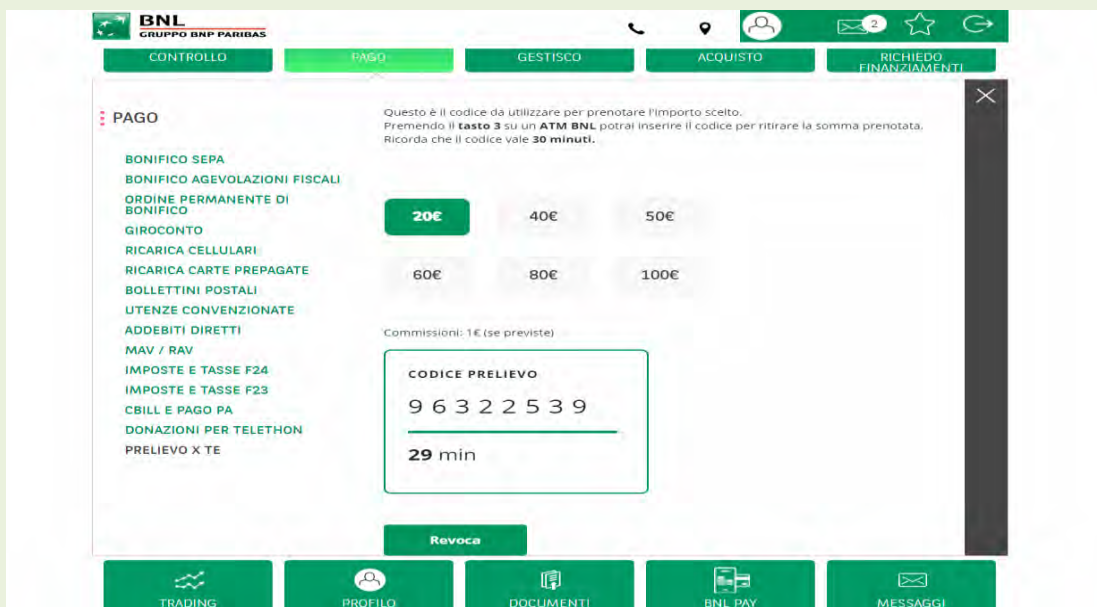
BNL
GRUPPO BNP PARIBAS

2

CONTROLLO
PAGO
GESTISCO
ACQUISTO
RICHIEDO FINANZIAMENTI

PAGO

BONIFICO SEPA
BONIFICO AGEVOLAZIONI FISCALI
ORDINE PERMANENTE DI BONIFICO
GIROCONTO
RICARICA CELLULARI
RICARICA CARTE PREPAGATE
BOLLETTINI POSTALI
UTENZE CONVENZIONATE
ADDEBITI DIRETTI
MAV / RAV
IMPOSTE E TASSE F24
IMPOSTE E TASSE F23
CBILL E PAGO PA
DONAZIONI PER TELETHON
PRELIEVO X TE

Questo è il codice da utilizzare per prenotare l'importo scelto.
Premendo il tasto 3 su un ATM BNL potrai inserire il codice per ritirare la somma prenotata.
Ricorda che il codice vale 30 minuti.

20€
40€
50€
60€
80€
100€

Commissioni: 1€ (se previste)

CODICE PRELIEVO
96322539
29 min

Revoca

TRADING
PROFILO
DOCUMENTI
BNL PAY
MESSAGGI